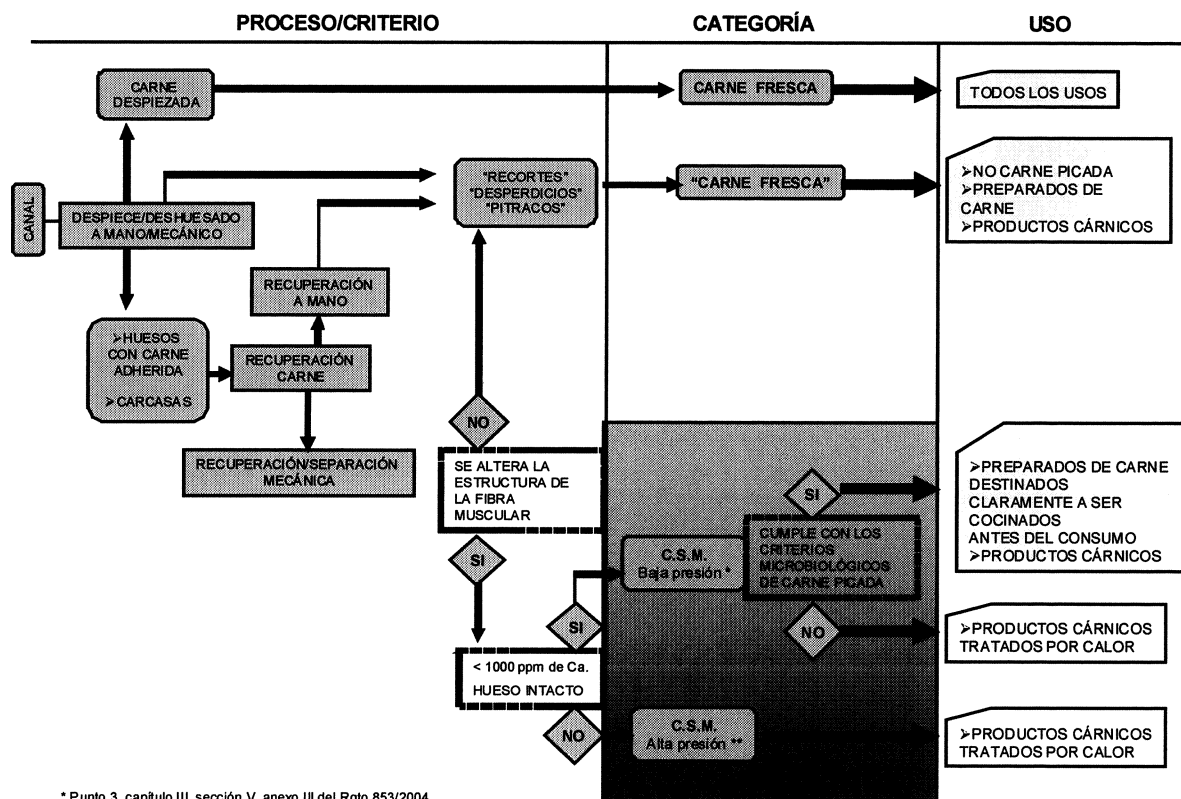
PROCESO/CRITERIO

CATEGORÍA

USO

CARNE DESPIEZADA

CARNE FRESCA

TODOS LOS USOS

CANAL

DESPIECE/DESHUESADO A MANO/MECÁNICO

"RECORTES" "DESPERDICIOS" "PITRACOS"

"CARNE FRESCA"

➢NO CARNE PICADA
➢PREPARADOS DE CARNE
➢PRODUCTOS CÁRNICOS

RECUPERACIÓN A MANO

➢HUESOS CON CARNE ADHERIDA
➢CARCASAS

RECUPERACIÓN CARNE

RECUPERACIÓN/SEPARACIÓN MECÁNICA

NO

SE ALTERA LA ESTRUCTURA DE LA FIBRA MUSCULAR

SI

CUMPLE CON LOS CRITERIOS MICROBIOLÓGICOS DE CARNE PICADA

➢PREPARADOS DE CARNE DESTINADOS CLARAMENTE A SER COCINADOS ANTES DEL CONSUMO
➢PRODUCTOS CÁRNICOS

SI

C.S.M. Baja presión *

SI

NO

➢PRODUCTOS CÁRNICOS TRATADOS POR CALOR

< 1000 ppm de Ca.
HUESO INTACTO

NO

C.S.M. Alta presión **

➢PRODUCTOS CÁRNICOS TRATADOS POR CALOR

* Punto 3, capítulo III, sección V, anexo III del Rgto 853/2004